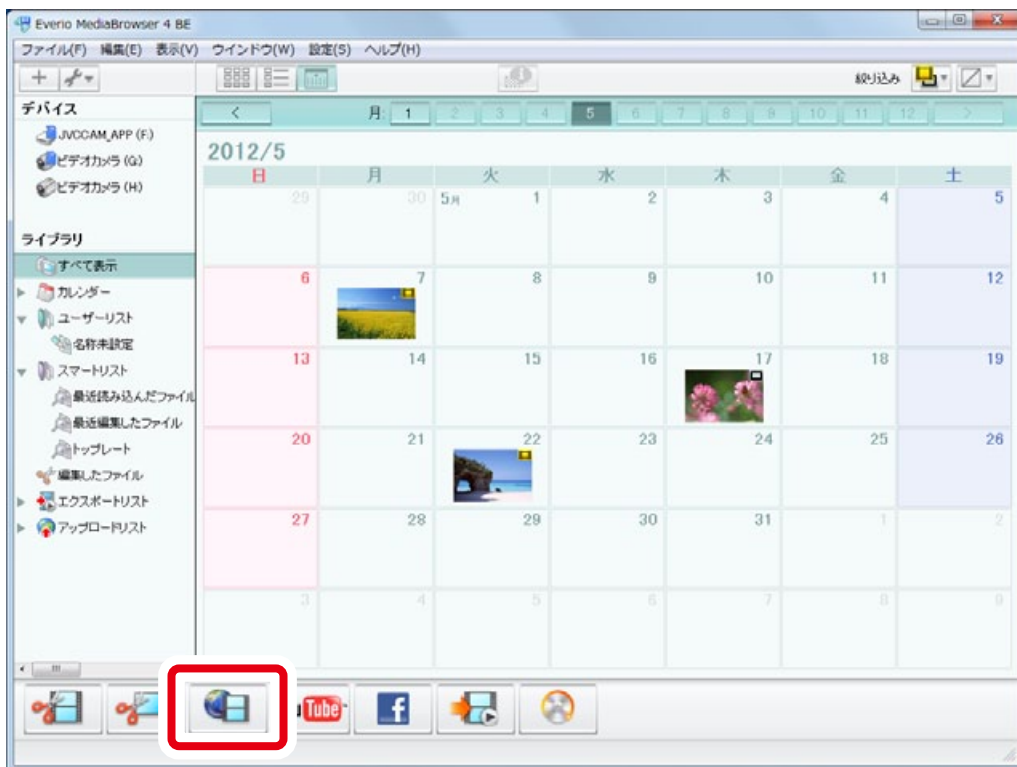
Everio MediaBrowser 4 BE

ファイル(F) 編集(E) 表示(V) ウインドウ(W) 設定(S) ヘルプ(H)

絞り込み

デバイス
JVCCAM_APP (F:)
ビデオカメラ (G)
ビデオカメラ (H)

ライブラリ
すべて表示
カレンダー
ユーザーリスト
名称未設定
スマートリスト
最近読み込んだファイル
最近編集したファイル
トップレート
編集したファイル
エクスポートリスト
アップロードリスト

月: 1 2 3 4 5 6 7 8 9 10 11 12

2012/5

| 日 | 月 | 火 | 水 | 木 | 金 | 土 |
|---|---|---|---|---|---|---|
| 29 | 30 | 5月 1 | 2 | 3 | 4 | 5 |
| 6 | 7 | 8 | 9 | 10 | 11 | 12 |
| 13 | 14 | 15 | 16 | 17 | 18 | 19 |
| 20 | 21 | 22 | 23 | 24 | 25 | 26 |
| 27 | 28 | 29 | 30 | 31 | 1 | 2 |
| 3 | 4 | 5 | 6 | 7 | 8 | 9 |

YouTube
f